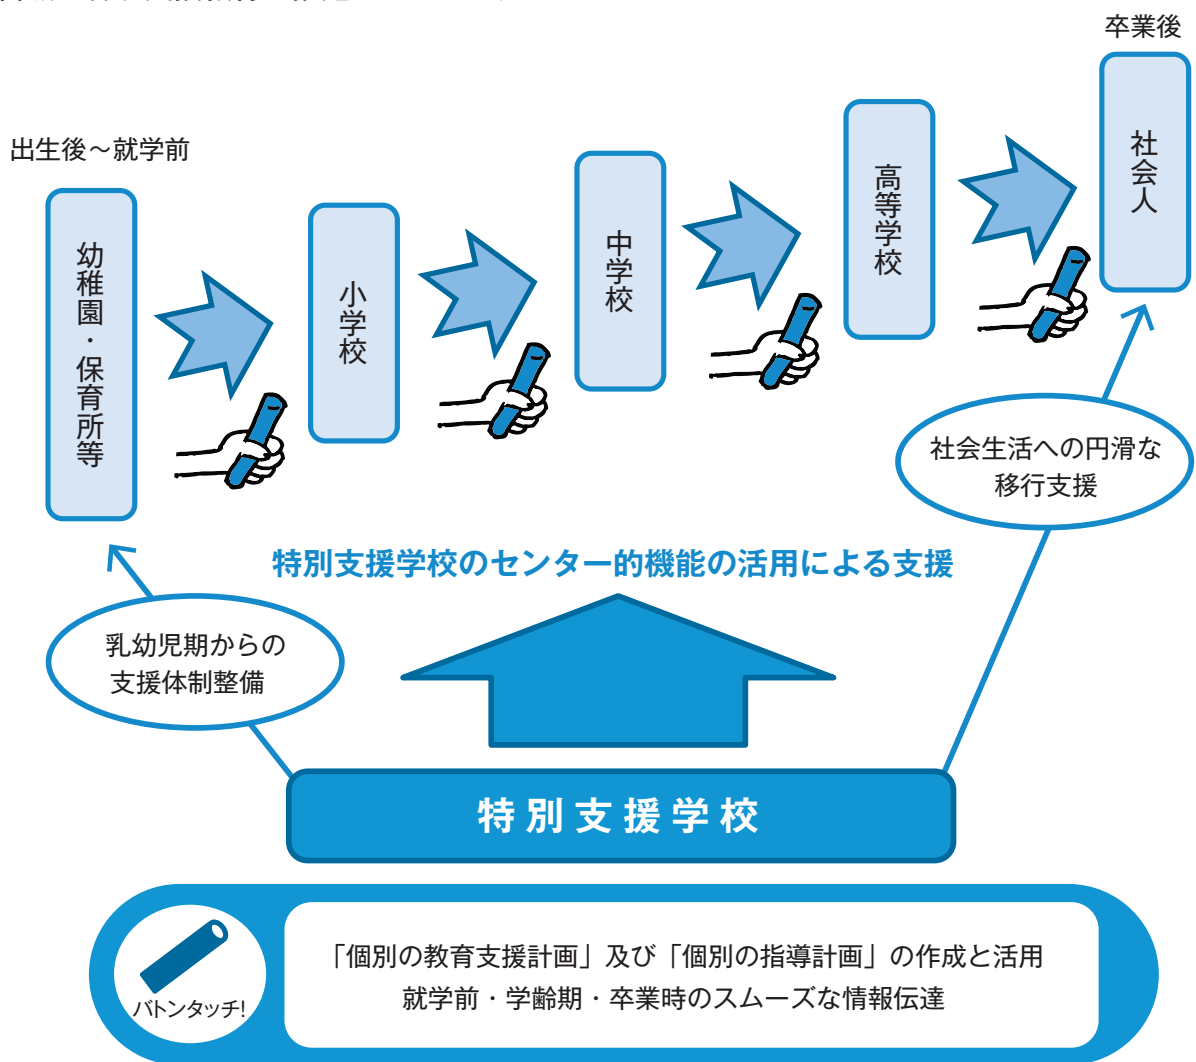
卒業後

出生後～就学前

幼稚園・保育所等

小学校

中学校

高等学校

社会人

社会生活への円滑な移行支援

特別支援学校のセンター的機能の活用による支援

乳幼児期からの支援体制整備

特別支援学校

バトンタッチ!

「個別の教育支援計画」及び「個別の指導計画」の作成と活用
就学前・学齢期・卒業時のスムーズな情報伝達